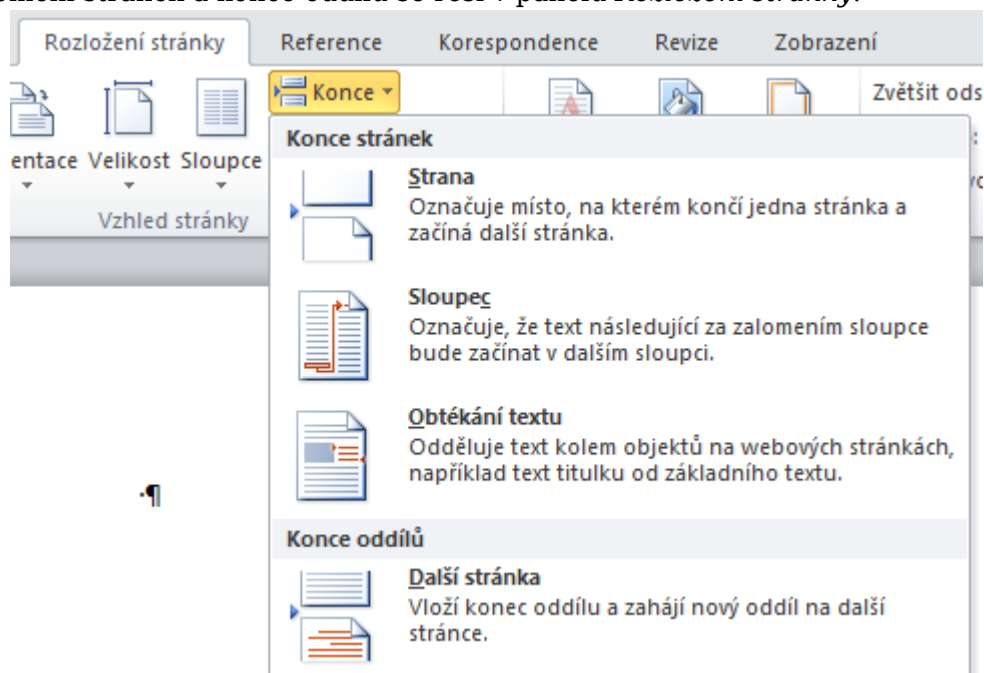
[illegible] stránek a konec oddílu se řeší v panelu Rozložení stránky.

Rozložení stránky | Reference | Korespondence | Revize | Zobrazení

Konce

Zvětšit ods

entace Velikost Sloupce

Vzhled stránky

Konce stránek

Strana
Označuje místo, na kterém končí jedna stránka a začíná další stránka.

Sloupec
Označuje, že text následující za zalomením sloupce bude začínat v dalším sloupci.

Obtékání textu
Odděluje text kolem objektů na webových stránkách, například text titulku od základního textu.

·¶

Konce oddílů

Další stránka
Vloží konec oddílu a zahájí nový oddíl na další stránce.